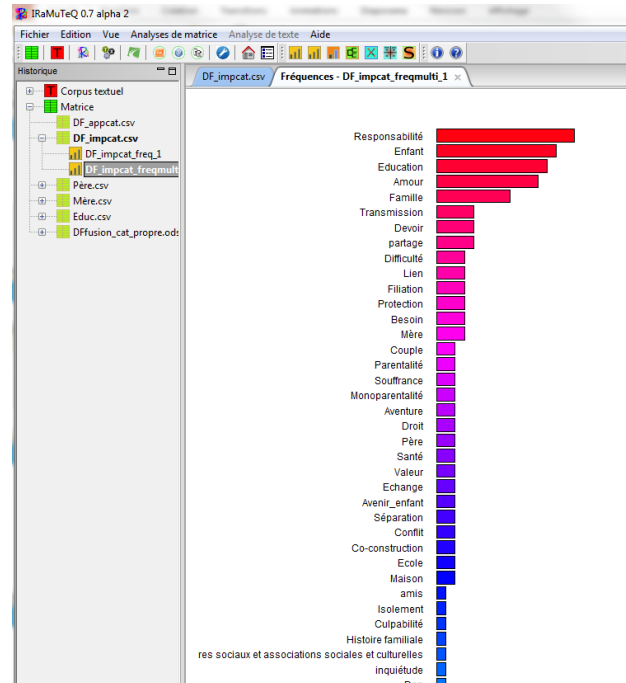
IRaMuTeQ 0.7 alpha 2

Fichier Edition Vue Analyses de matrice Analyse de texte Aide

Historique

Corpus textuel
Matrice
DF_appcat.csv
DF_impcat.csv
DF_impcat_freq_1
DF_impcat_freqmult
Père.csv
Mère.csv
Educ.csv
DFfusion_cat_propre.ods

DF_impcat.csv
Fréquences - DF_impcat_freqmulti_1

Responsabilité
Enfant
Education
Amour
Famille
Transmission
Devoir
partage
Difficulté
Lien
Filiation
Protection
Besoin
Mère
Couple
Parentalité
Souffrance
Monoparentalité
Aventure
Droit
Père
Santé
Valeur
Echange
Avenir_enfant
Séparation
Conflit
Co-construction
Ecole
Maison
amis
Isolement
Culpabilité
Histoire familiale
res sociaux et associations sociales et culturelles
inquiétude
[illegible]